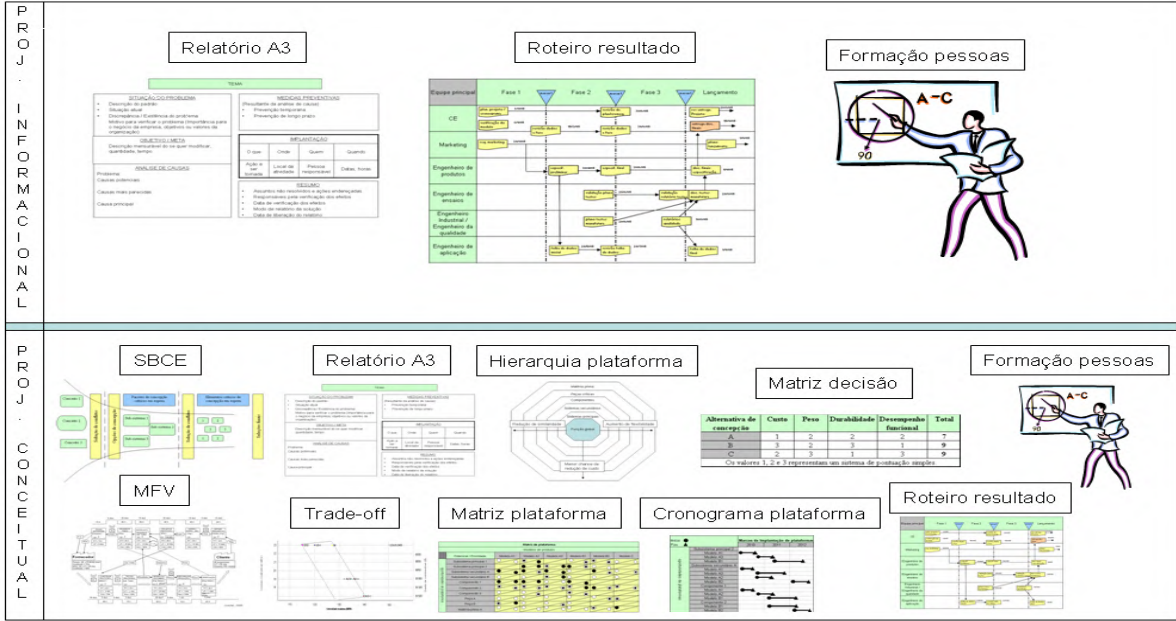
PROJ. INFORMACIONAL

Relatório A3

TEMA

SITUAÇÃO DO PROBLEMA
Descrição do padrão
Situação atual
Discrepância / Evidência do problema
Motivo para verificar o problema (importância para o negócio da empresa, objetivos ou valores da organização)

OBJETIVO / META
Descrição mensurável do que modificar, quantidade, tempo

ANÁLISE DE CAUSAS
Problema
Causas potenciais
Causas mais prováveis
Causa principal

MEDIDAS PREVENTIVAS
(Resultante da análise de causas)
Prevenção temporária
Prevenção de longo prazo

IMPLANTAÇÃO

| O que | Onde | Quem | Quando |
|---|---|---|---|
| Ação a ser tomada | Local de atividade | Pessoa responsável | Datas, horas |

RESUMO
Assuntos não resolvidos e ações endereçadas
Responsáveis para verificação dos efeitos
Data de verificação dos efeitos
Modo de relatório da solução
Data de divulgação do relatório

Roteiro resultado

Equipe principal | Fase 1 | Fase 2 | Fase 3 | Lançamento

CE
Marketing
Engenheiro de produtos
Engenheiro de ensaios
Engenheiro Industrial / Engenheiro da qualidade
Engenheiro de aplicação

Formação pessoas

A – C

90

PROJ. CONCEITUAL

SBCE

Relatório A3

Hierarquia plataforma

Formação pessoas

Matriz decisão

| Alternativa de concepção | Custo | Peso | Durabilidade | Desempenho funcional | Total |
|---|---|---|---|---|---|
| A | 1 | 2 | 2 | 2 | 7 |
| B | 3 | 2 | 3 | 1 | 9 |
| C | 2 | 3 | 1 | 3 | 9 |

Os valores 1, 2 e 3 representam um sistema de pontuação simples

MFV

Trade-off

Matriz plataforma

Cronograma plataforma

Roteiro resultado